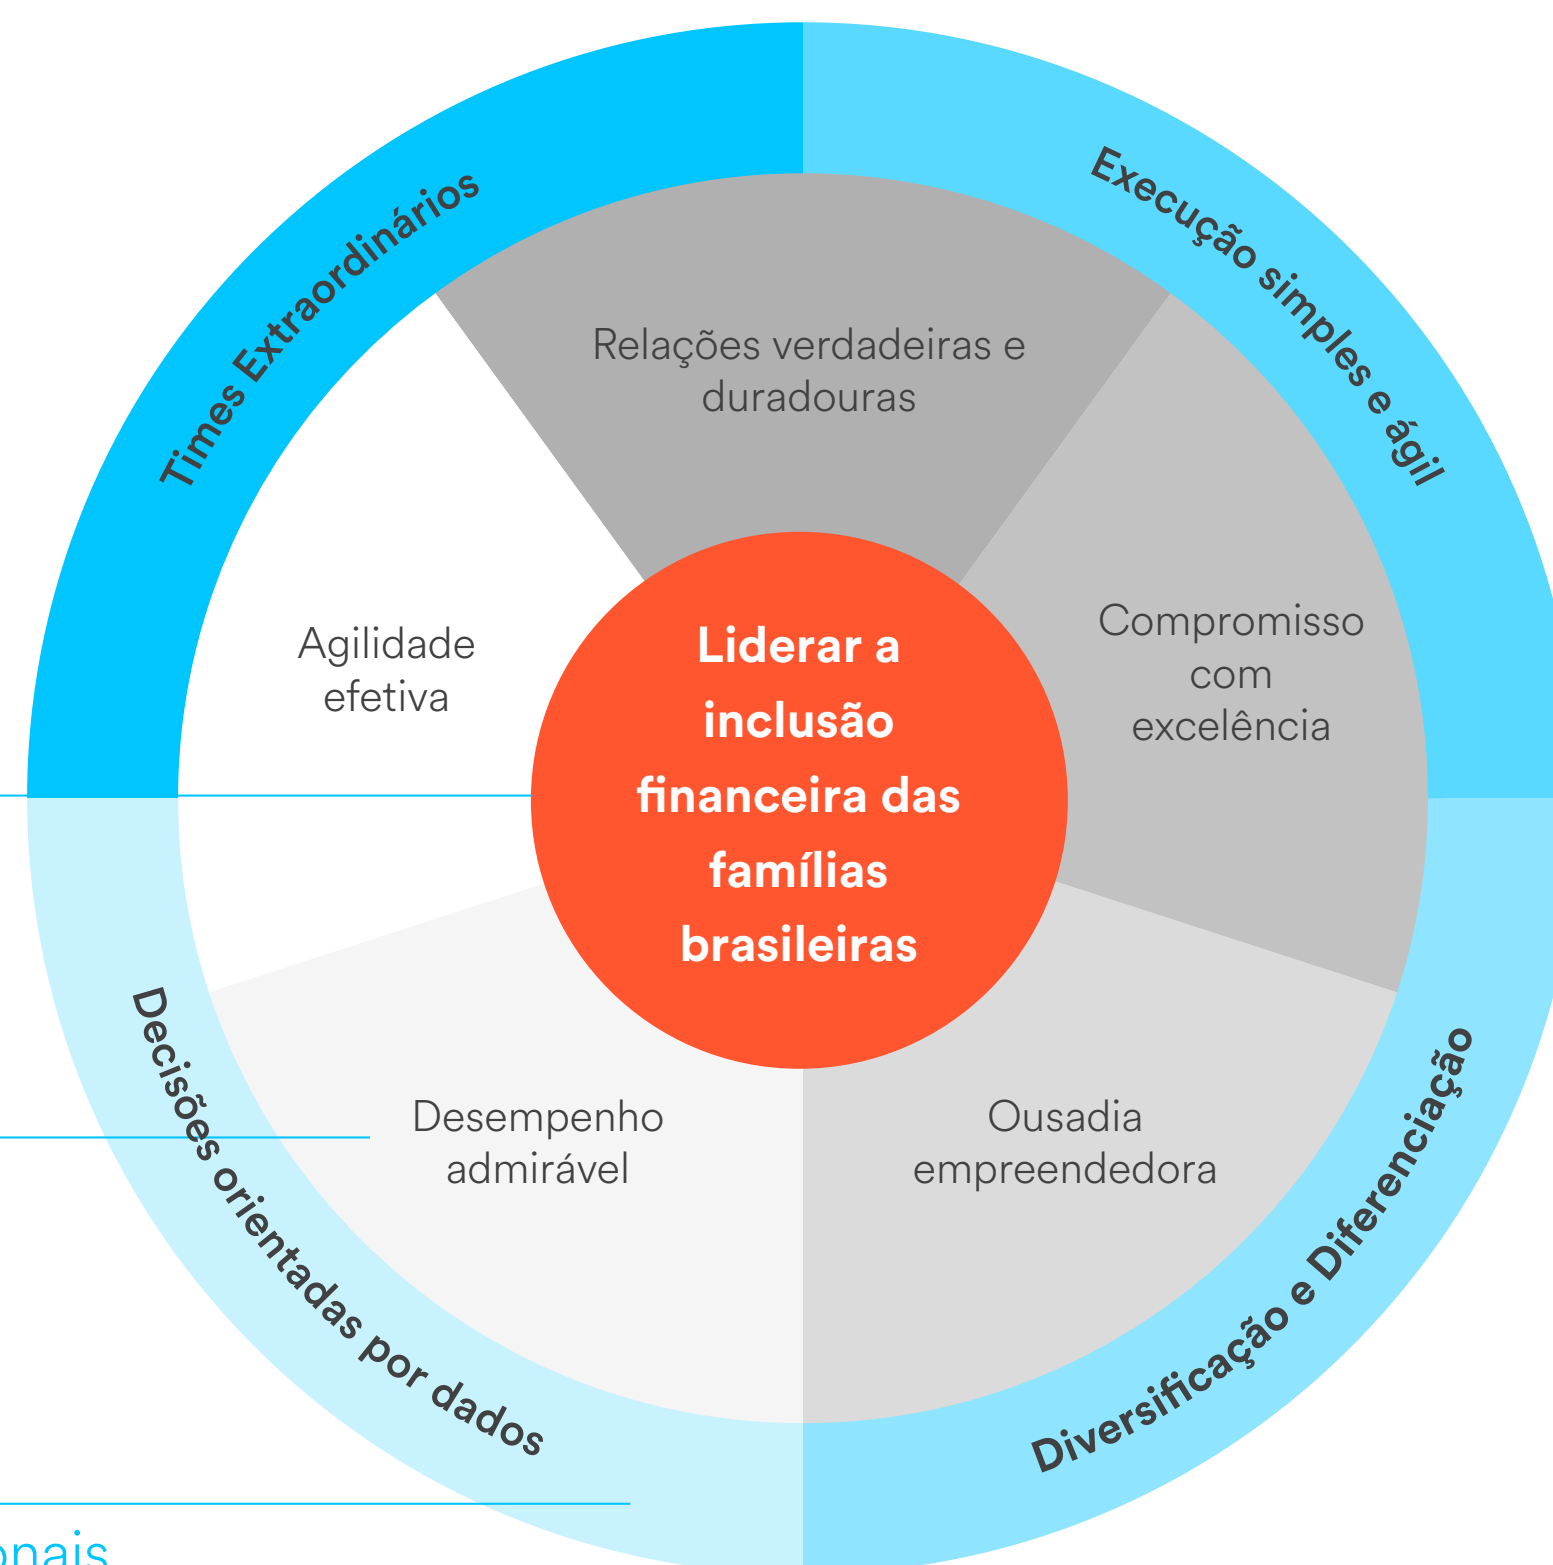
Times Extraordinários

Execução simples e ágil

Diversificação e Diferenciação

Decisões orientadas por dados

Relações verdadeiras e duradouras

Compromisso com excelência

Ousadia empreendedora

Desempenho admirável

Agilidade efetiva

Liderar a inclusão financeira das famílias brasileiras

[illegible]onais